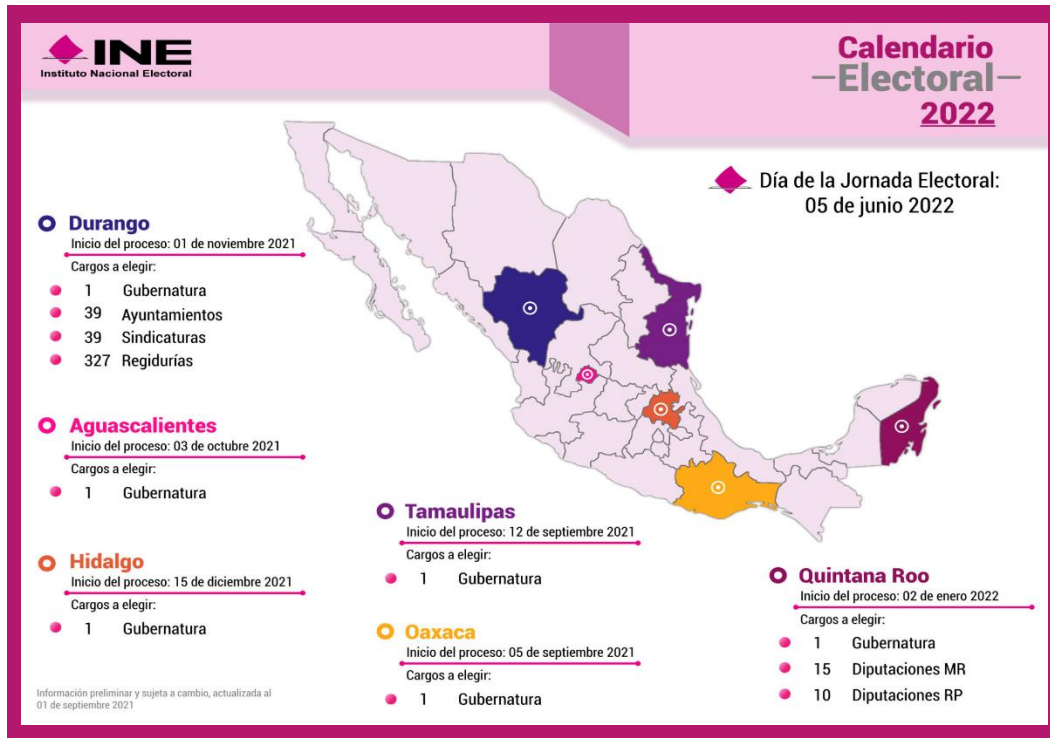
INE
Instituto Nacional Electoral

Calendario
—Electoral—
2022

Día de la Jornada Electoral:
05 de junio 2022

Durango
Inicio del proceso: 01 de noviembre 2021
Cargos a elegir:
1 Gubernatura
39 Ayuntamientos
39 Sindicaturas
327 Regidurías

Aguascalientes
Inicio del proceso: 03 de octubre 2021
Cargos a elegir:
1 Gubernatura

Hidalgo
Inicio del proceso: 15 de diciembre 2021
Cargos a elegir:
1 Gubernatura

Tamaulipas
Inicio del proceso: 12 de septiembre 2021
Cargos a elegir:
1 Gubernatura

Oaxaca
Inicio del proceso: 05 de septiembre 2021
Cargos a elegir:
1 Gubernatura

Quintana Roo
Inicio del proceso: 02 de enero 2022
Cargos a elegir:
1 Gubernatura
15 Diputaciones MR
10 Diputaciones RP

Información preliminar y sujeta a cambio, actualizada al 01 de septiembre 2021